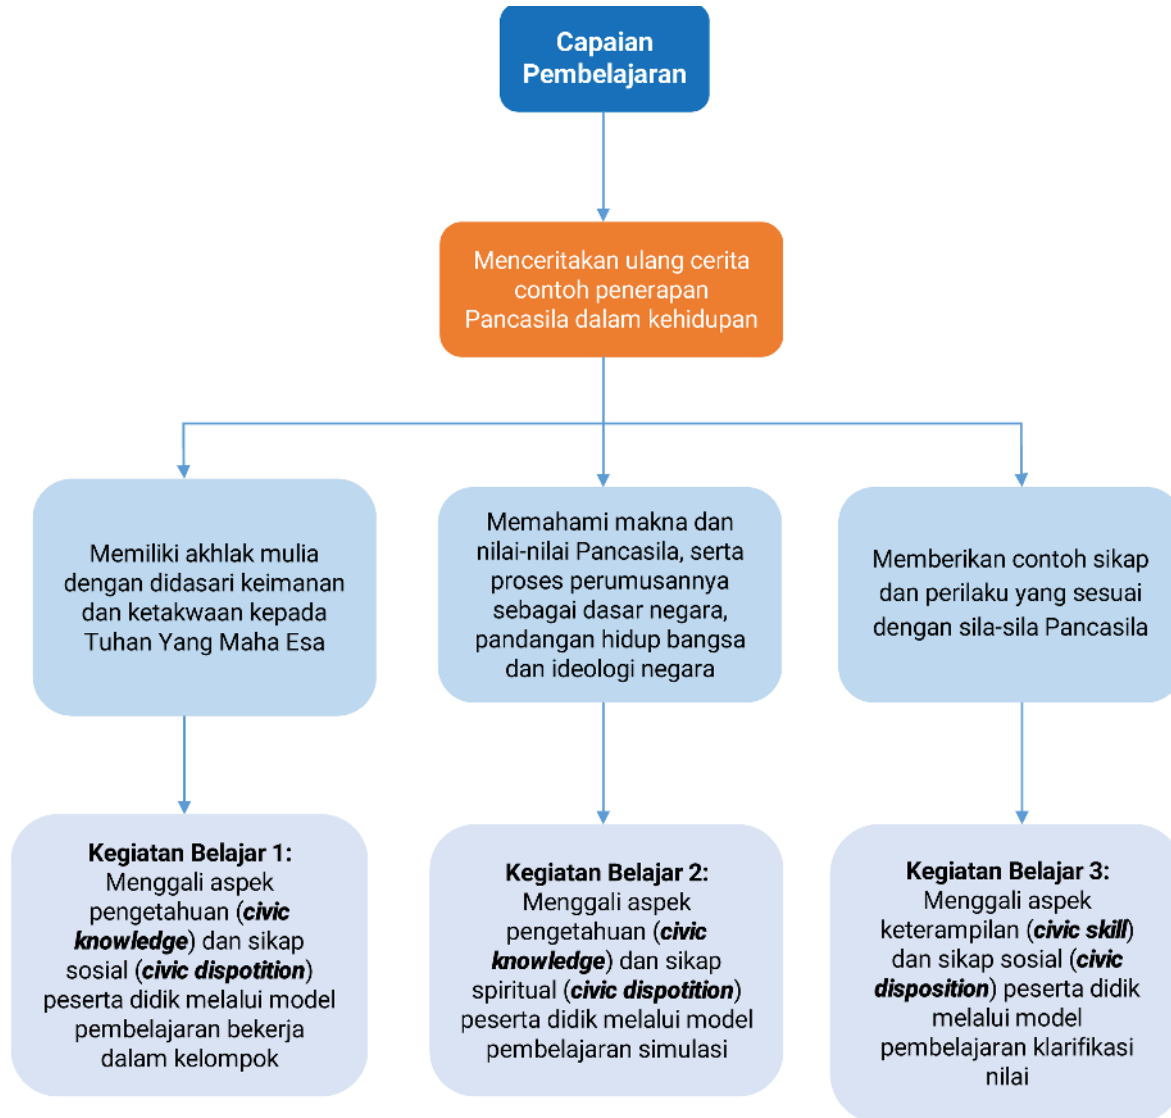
Capaian Pembelajaran

Menceritakan ulang cerita contoh penerapan Pancasila dalam kehidupan

Memiliki akhlak mulia dengan didasari keimanan dan ketakwaan kepada Tuhan Yang Maha Esa

Memahami makna dan nilai-nilai Pancasila, serta proses perumusannya sebagai dasar negara, pandangan hidup bangsa dan ideologi negara

Memberikan contoh sikap dan perilaku yang sesuai dengan sila-sila Pancasila

**Kegiatan Belajar 1:** Menggali aspek pengetahuan (***civic knowledge***) dan sikap sosial (***civic dispotition***) peserta didik melalui model pembelajaran bekerja dalam kelompok

**Kegiatan Belajar 2:** Menggali aspek pengetahuan (***civic knowledge***) dan sikap spiritual (***civic dispotition***) peserta didik melalui model pembelajaran simulasi

**Kegiatan Belajar 3:** Menggali aspek keterampilan (***civic skill***) dan sikap sosial (***civic disposition***) peserta didik melalui model pembelajaran klarifikasi nilai